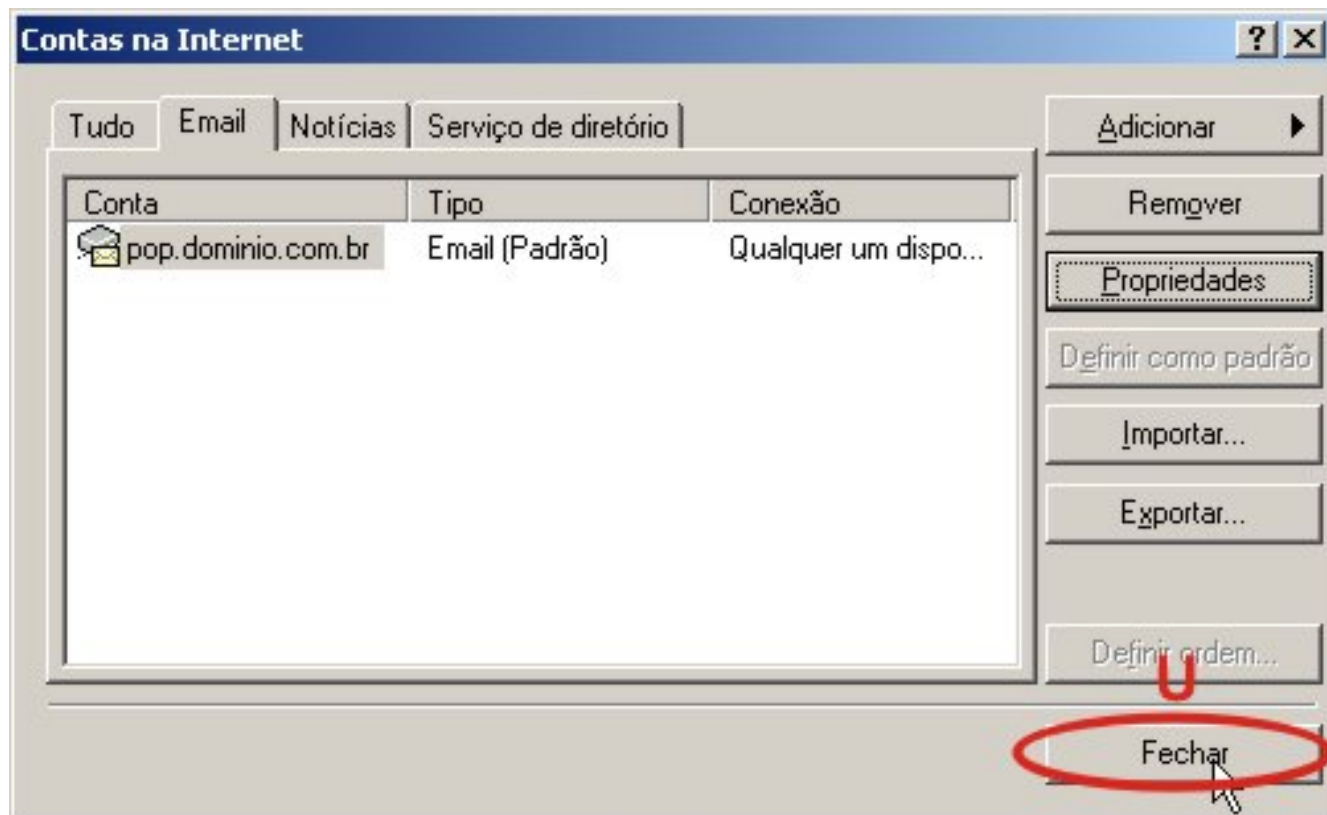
Contas na Internet

?

Tudo

Email

Notícias

Serviço de diretório

| Conta | Tipo | Conexão |
|---|---|---|
| pop.dominio.com.br | Email (Padrão) | Qualquer um dispo... |

Adicionar

Remover

Propriedades

Definir como padrão

Importar...

Exportar...

Definir ordem...

U

Fechar